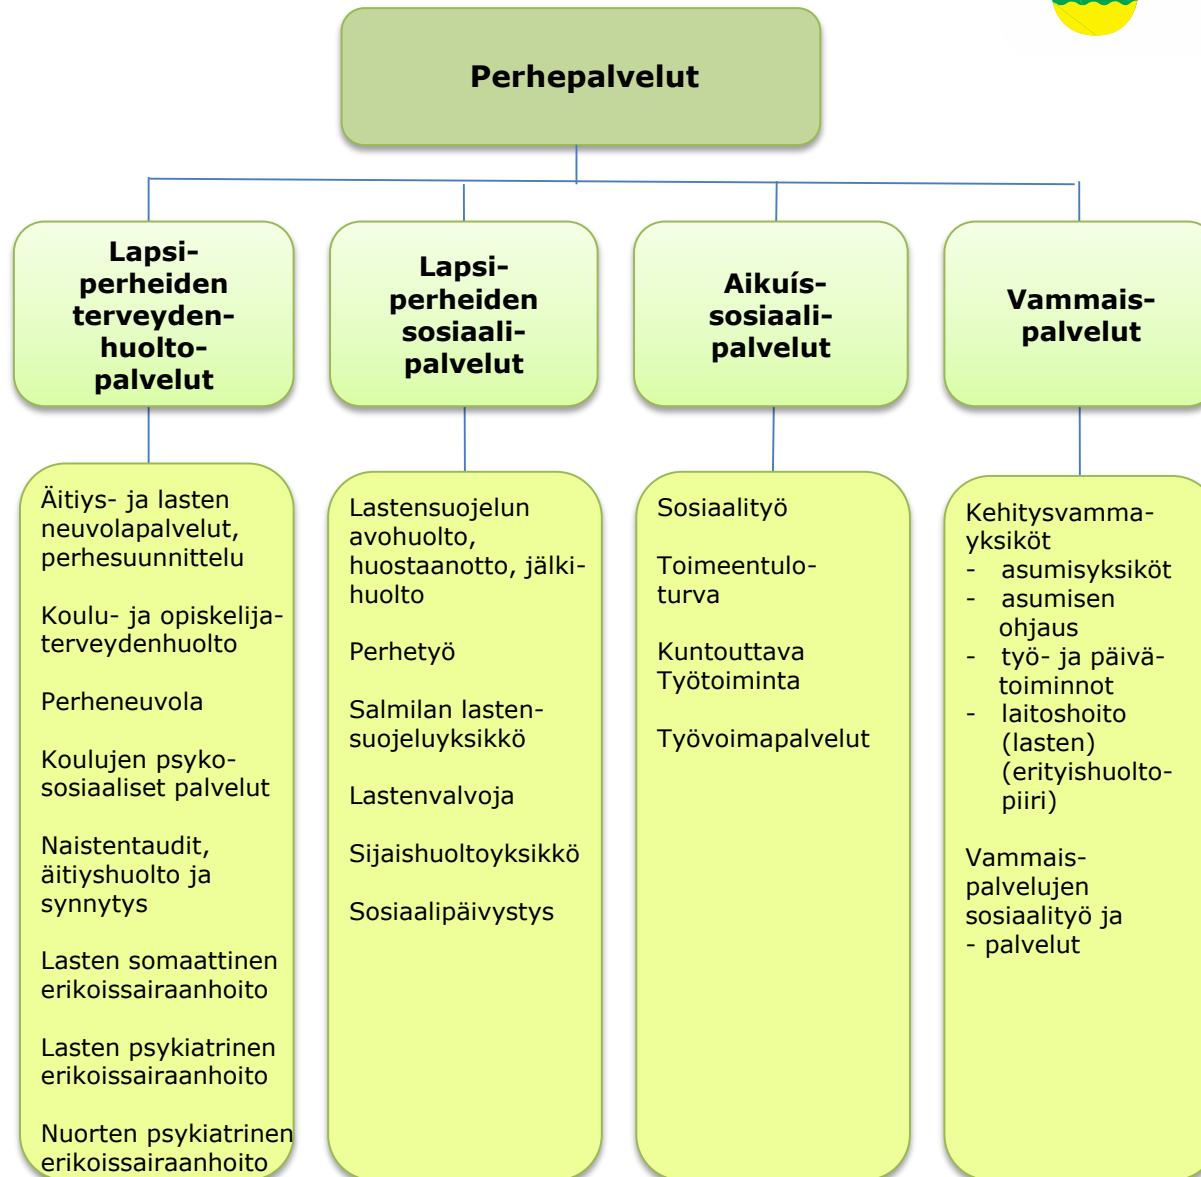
Perhepalvelut

Lapsiperheiden terveydenhuoltopalvelut

Lapsiperheiden sosiaalipalvelut

Aikuíssosiaalipalvelut

Vammaispalvelut

Äitiys- ja lasten neuvolapalvelut, perhesuunnittelu

Koulu- ja opiskelijaterveydenhuolto

Perheneuvola

Koulujen psykososiaaliset palvelut

Naistentaudit, äitiyshuolto ja synnytys

Lasten somaattinen erikoissairaanhoito

Lasten psykiatrinen erikoissairaanhoito

Nuorten psykiatrinen erikoissairaanhoito

Lastensuojelun avohuolto, huostaanotto, jälkihuolto

Perhetyö

Salmilan lastensuojeluyksikkö

Lastenvalvoja

Sijaishuoltoyksikkö

Sosiaalipäivystys

Sosiaalityö

Toimeentuloturva

Kuntouttava Työtoiminta

Työvoimapalvelut

Kehitysvammayksiköt
- asumisyksiköt
- asumisen ohjaus
- työ- ja päivätoiminnot
- laitoshoito (lasten) (erityishuoltopiiri)

Vammaispalvelujen sosiaalityö ja - palvelut